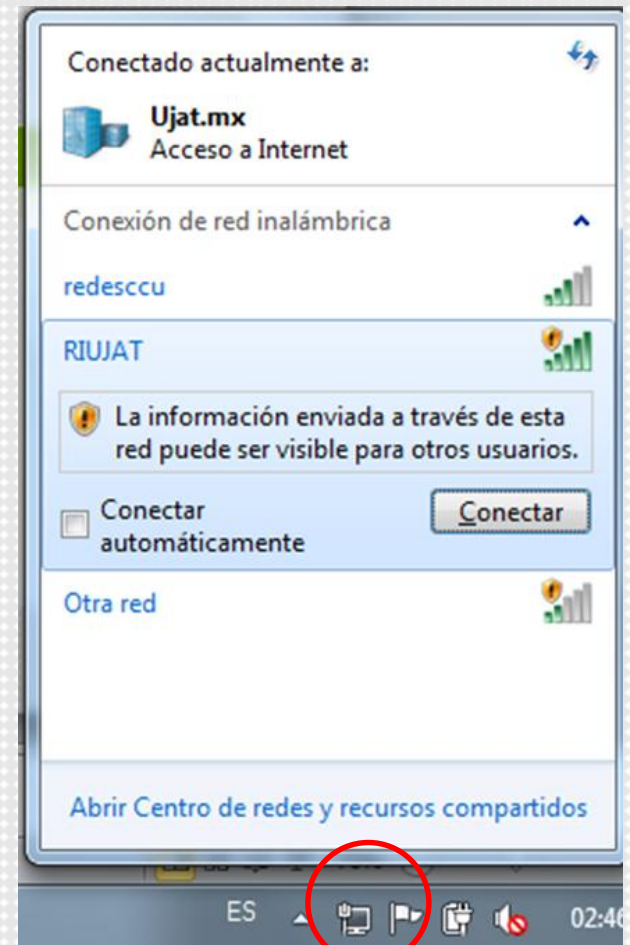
Conectado actualmente a:

Ujat.mx
Acceso a Internet

Conexión de red inalámbrica

redesccu

RIUJAT

La información enviada a través de esta red puede ser visible para otros usuarios.

Conectar automáticamente

Conectar

Otra red

Abrir Centro de redes y recursos compartidos

ES

02:4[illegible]